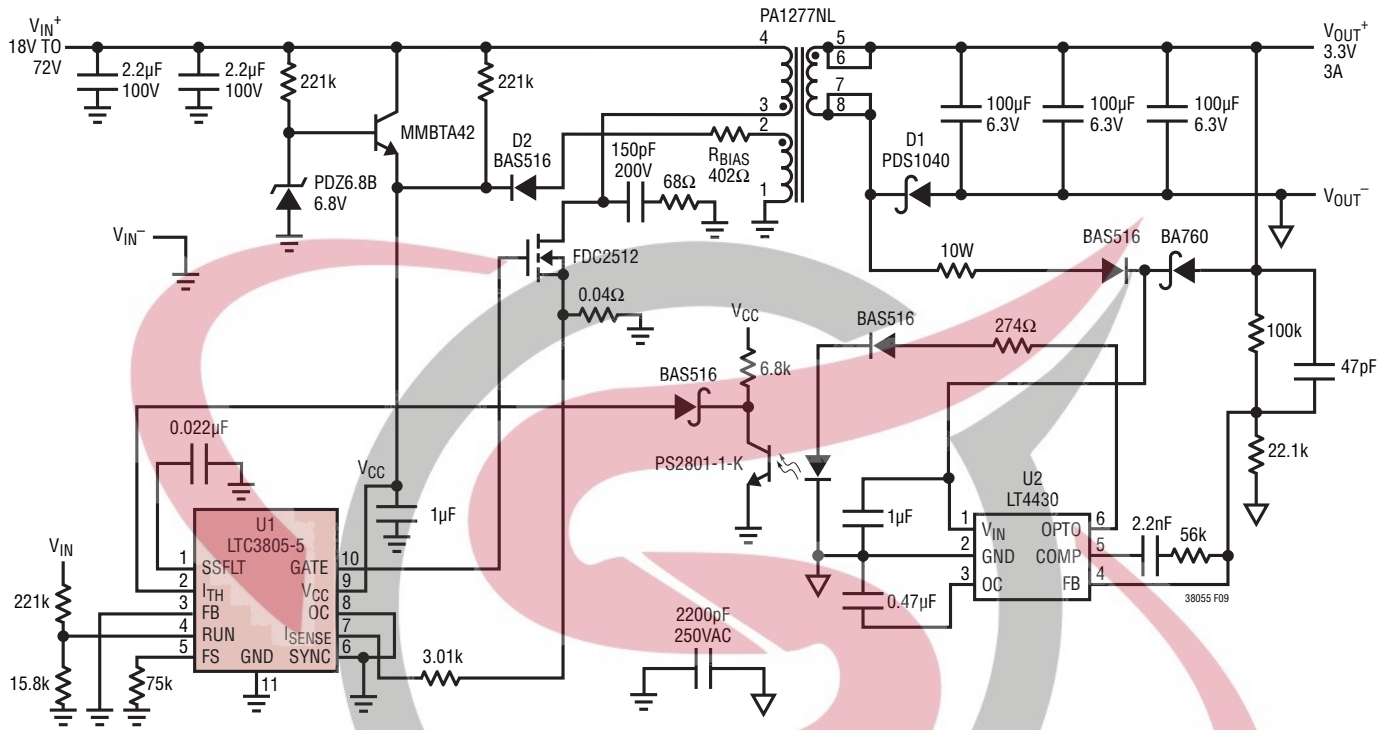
$V_{IN}^+$
18V TO
72V
2.2µF
100V
2.2µF
100V
221k
MMBTA42
221k
PA1277NL
4
5
6
7
8
3
2
1
$V_{OUT}^+$
3.3V
3A
100µF
6.3V
100µF
6.3V
100µF
6.3V
D2
BAS516
150pF
200V
$R_{BIAS}$
402Ω
D1
PDS1040
$V_{OUT}^-$
PDZ6.8B
6.8V
68Ω
$V_{IN}^-$
FDC2512
10W
BAS516
BA760
0.04Ω
$V_{CC}$
BAS516
274Ω
100k
6.8k
47pF
BAS516
0.022µF
PS2801-1-K
22.1k
$V_{CC}$
1µF
U2
LT4430
1µF
1 $V_{IN}$
OPTO 6
U1
LTC3805-5
2 GND
COMP 5
2.2nF
56k
3 OC
FB 4
0.47µF
38055 F09
$V_{IN}$
1 SSFLT
GATE 10
2 $I_{TH}$
$V_{CC}$ 9
221k
3 FB
OC 8
4 RUN
$I_{SENSE}$ 7
5 FS
GND
SYNC 6
11
3.01k
2200pF
250VAC
15.8k
75k